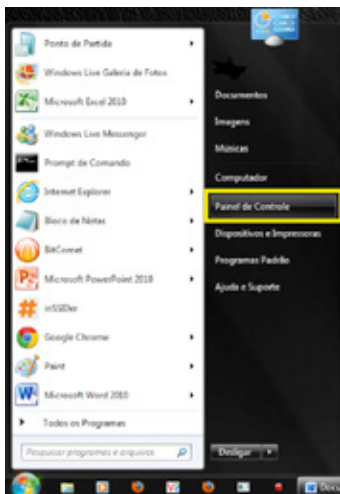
Ponto de Partida
Windows Live Galeria de Fotos
Microsoft Excel 2010
Windows Live Messenger
Prompt de Comando
Internet Explorer
Bloco de Notas
BitComet
Microsoft PowerPoint 2010
inSSIDer
Google Chrome
Paint
Microsoft Word 2010
Todos os Programas
Pesquisar programas e arquivos

Documentos
Imagens
Músicas
Computador
Painel de Controle
Dispositivos e Impressoras
Programas Padrão
Ajuda e Suporte
Desligar